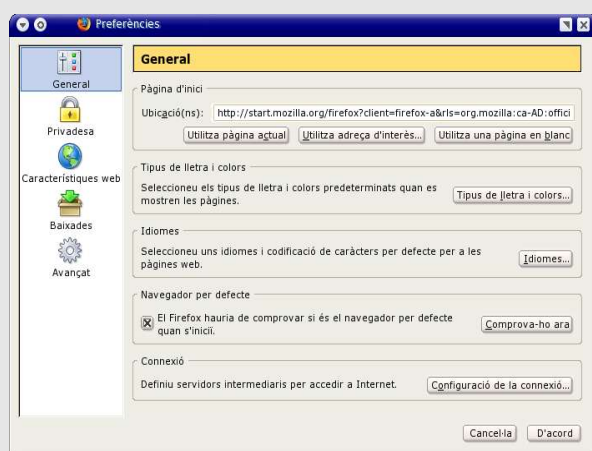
Preferències

General
Privadesa
Característiques web
Baixades
Avançat

General

Pàgina d'inici
Ubicació(ns): http://start.mozilla.org/firefox?client=firefox-a&rls=org.mozilla:ca-AD:offici
Utilitza pàgina actual | Utilitza adreça d'interès... | Utilitza una pàgina en blanc

Tipus de lletra i colors
Seleccioneu els tipus de lletra i colors predeterminats quan es mostren les pàgines.
Tipus de lletra i colors...

Idiomes
Seleccioneu uns idiomes i codificació de caràcters per defecte per a les pàgines web.
Idiomes...

Navegador per defecte
El Firefox hauria de comprovar si és el navegador per defecte quan s'iniciï.
Comprova-ho ara

Connexió
Definiu servidors intermediaris per accedir a Internet.
Configuració de la connexió...

Cancel·la | D'acord